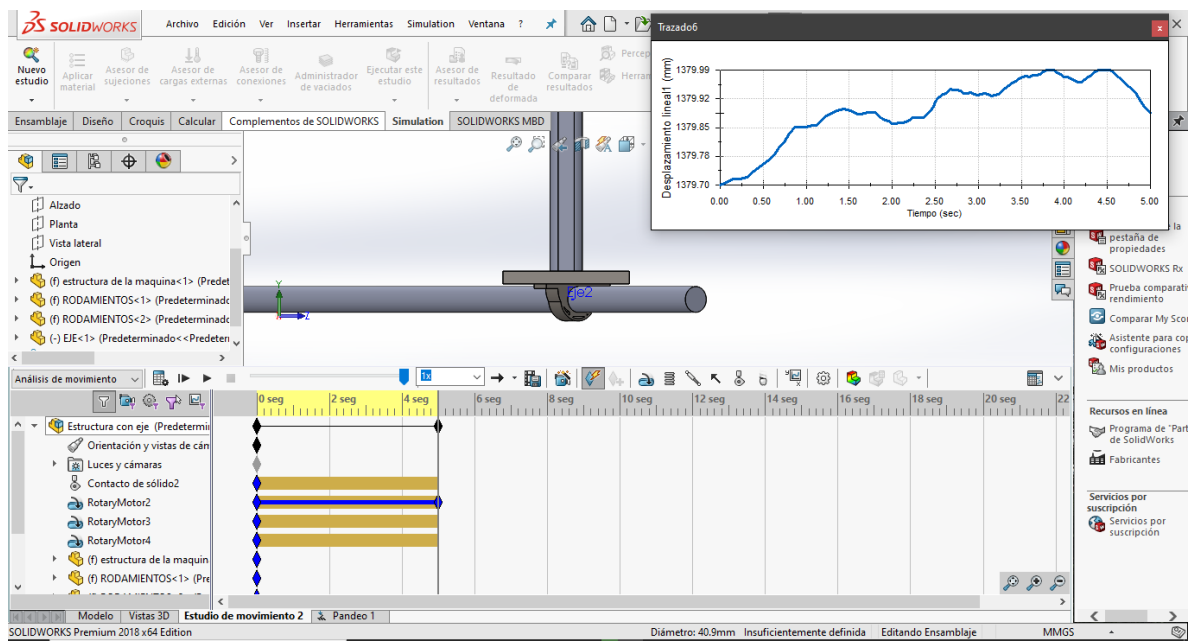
SOLIDWORKS Archivo Edición Ver Insertar Herramientas Simulation Ventana ?

Nuevo estudio | Aplicar material | Asesor de sujeciones | Asesor de cargas externas | Asesor de conexiones | Administrador de vaciados | Ejecutar este estudio | Asesor de resultados | Resultado de deformada | Comparar resultados | Percep | Herram

Ensamblaje | Diseño | Croquis | Calcular | Complementos de SOLIDWORKS | Simulation | SOLIDWORKS MBD

Trazado6

| Tiempo (sec) | 0.00 | 0.50 | 1.00 | 1.50 | 2.00 | 2.50 | 3.00 | 3.50 | 4.00 | 4.50 | 5.00 |
|---|---|---|---|---|---|---|---|---|---|---|---|

Desplazamiento lineal1 (mm): 1379.70, 1379.78, 1379.85, 1379.92, 1379.99

Alzado
Planta
Vista lateral
Origen
(f) estructura de la maquina<1> (Predet
(f) RODAMIENTOS<1> (Predeterminado
(f) RODAMIENTOS<2> (Predeterminado
(-) EJE<1> (Predeterminado<<Predeten

Eje2

pestaña de propiedades
SOLIDWORKS Rx
Prueba comparati rendimiento
Comparar My Scor
Asistente para cop configuraciones
Mis productos

Recursos en línea
Programa de "Part de SolidWorks
Fabricantes

Servicios por suscripción
Servicios por suscripción

Análisis de movimiento
1x
0 seg | 2 seg | 4 seg | 6 seg | 8 seg | 10 seg | 12 seg | 14 seg | 16 seg | 18 seg | 20 seg | 22

Estructura con eje (Predetermi
Orientación y vistas de cán
Luces y cámaras
Contacto de sólido2
RotaryMotor2
RotaryMotor3
RotaryMotor4
(f) estructura de la maquina
(f) RODAMIENTOS<1> (Pre

Modelo | Vistas 3D | Estudio de movimiento 2 | Pandeo 1

SOLIDWORKS Premium 2018 x64 Edition | Diámetro: 40.9mm | Insuficientemente definida | Editando Ensamblaje | MMGS